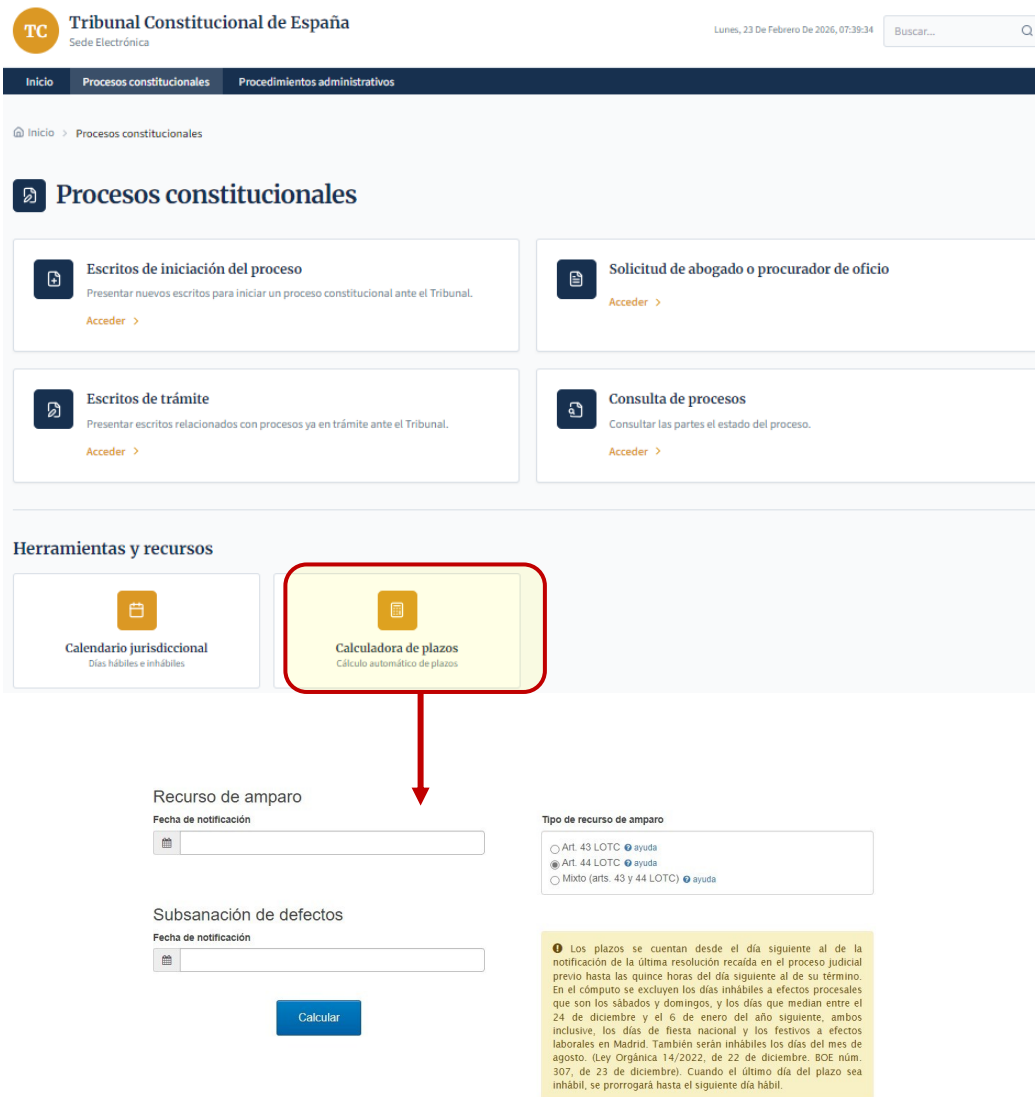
TC Tribunal Constitucional de España
Sede Electrónica

Lunes, 23 De Febrero De 2026, 07:39:34

Buscar...

Inicio | Procesos constitucionales | Procedimientos administrativos

Inicio > Procesos constitucionales

Procesos constitucionales

Escritos de iniciación del proceso
Presentar nuevos escritos para iniciar un proceso constitucional ante el Tribunal.
Acceder >

Solicitud de abogado o procurador de oficio
Acceder >

Escritos de trámite
Presentar escritos relacionados con procesos ya en trámite ante el Tribunal.
Acceder >

Consulta de procesos
Consultar las partes el estado del proceso.
Acceder >

Herramientas y recursos

Calendario jurisdiccional
Días hábiles e inhábiles

Calculadora de plazos
Cálculo automático de plazos

Recurso de amparo
Fecha de notificación

Tipo de recurso de amparo
Art. 43 LOTC ayuda
Art. 44 LOTC ayuda
Mixto (arts. 43 y 44 LOTC) ayuda

Subsanación de defectos
Fecha de notificación

Calcular

Los plazos se cuentan desde el día siguiente al de la notificación de la última resolución recaída en el proceso judicial previo hasta las quince horas del día siguiente al de su término. En el cómputo se excluyen los días inhábiles a efectos procesales que son los sábados y domingos, y los días que median entre el 24 de diciembre y el 6 de enero del año siguiente, ambos inclusive, los días de fiesta nacional y los festivos a efectos laborales en Madrid. También serán inhábiles los días del mes de agosto. (Ley Orgánica 14/2022, de 22 de diciembre. BOE núm. 307, de 23 de diciembre). Cuando el último día del plazo sea inhábil, se prorrogará hasta el siguiente día hábil.